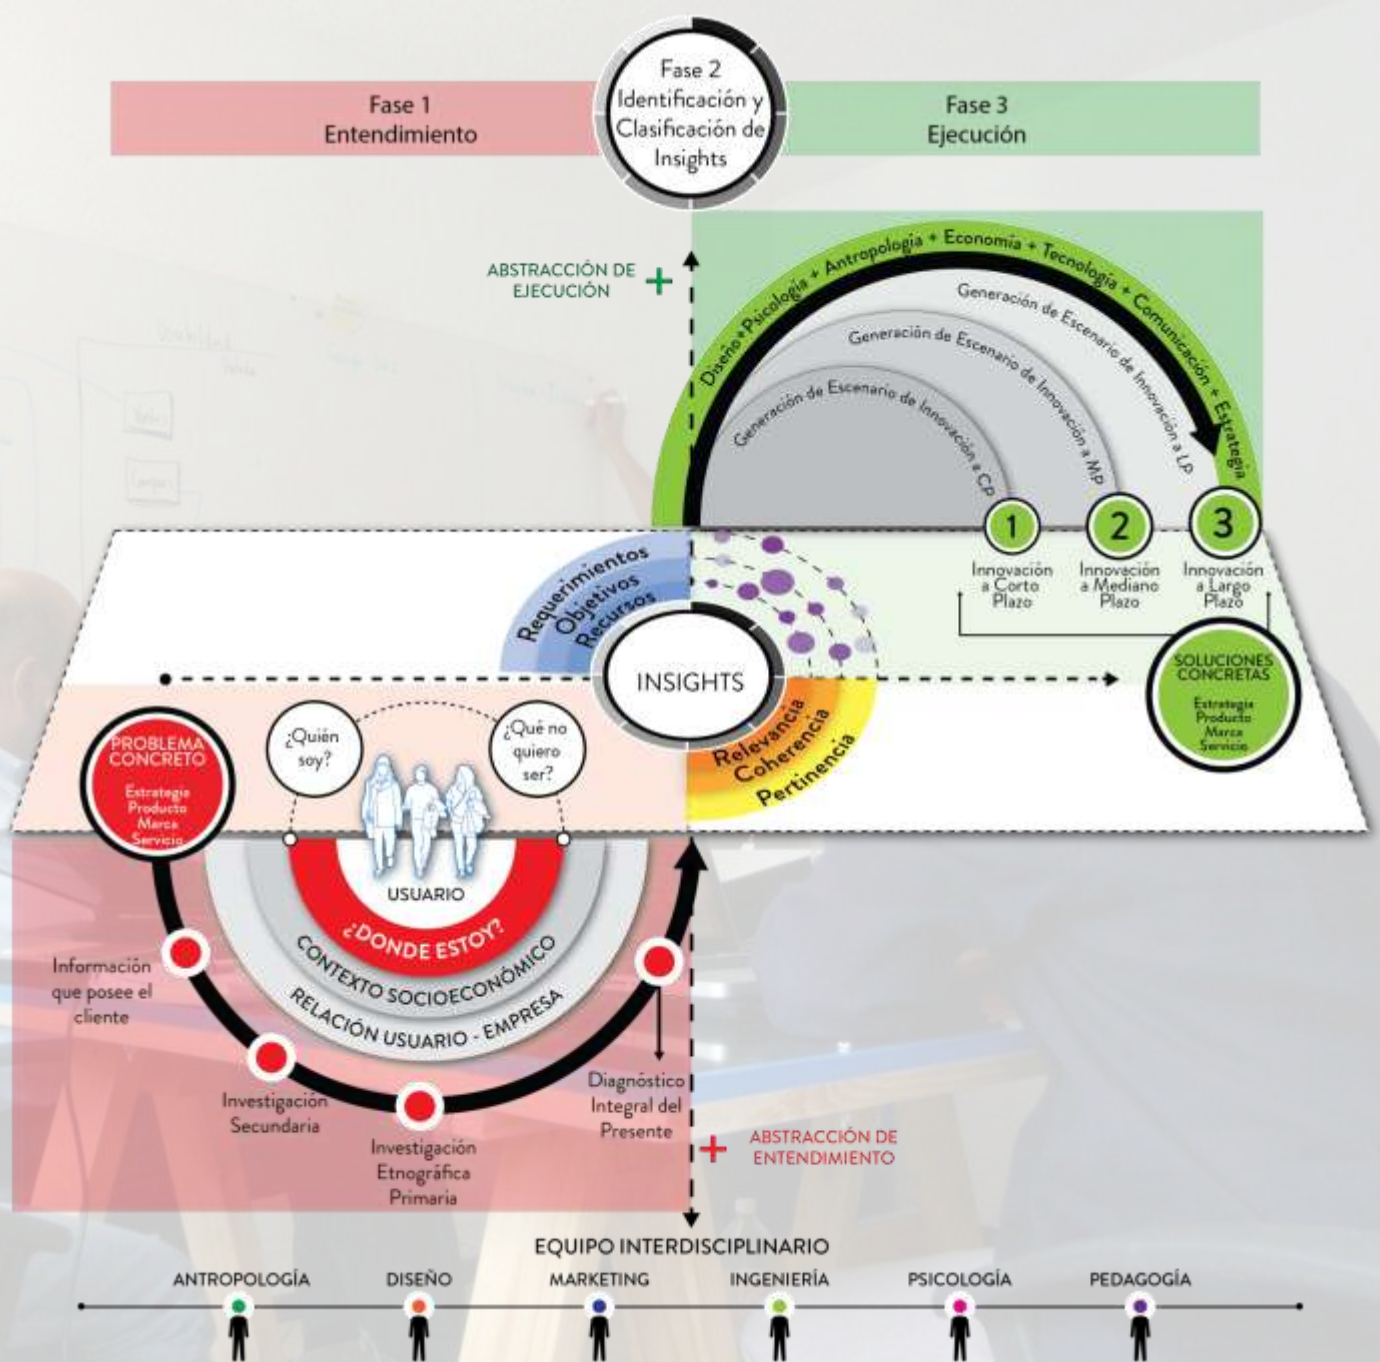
Fase 1
Entendimiento

Fase 2
Identificación y Clasificación de Insights

Fase 3
Ejecución

ABSTRACCIÓN DE EJECUCIÓN +

Diseño + Psicología + Antropología + Economía + Tecnología + Comunicación + Estrategia

Generación de Escenario de Innovación a LP
Generación de Escenario de Innovación a MP
Generación de Escenario de Innovación a CP

1
Innovación a Corto Plazo

2
Innovación a Mediano Plazo

3
Innovación a Largo Plazo

SOLUCIONES CONCRETAS
Estrategia
Producto
Marca
Servicio

Requerimientos
Objetivos
Recursos

INSIGHTS

Relevancia
Coherencia
Pertinencia

PROBLEMA CONCRETO
Estrategia
Producto
Marca
Servicio

¿Quién soy?

¿Qué no quiero ser?

USUARIO

¿DONDE ESTOY?

CONTEXTO SOCIOECONÓMICO

RELACIÓN USUARIO - EMPRESA

Información que posee el cliente

Investigación Secundaria

Investigación Etnográfica Primaria

Diagnóstico Integral del Presente

+ ABSTRACCIÓN DE ENTENDIMIENTO

EQUIPO INTERDISCIPLINARIO

ANTROPOLOGÍA
DISEÑO
MARKETING
INGENIERÍA
PSICOLOGÍA
PEDAGOGÍA